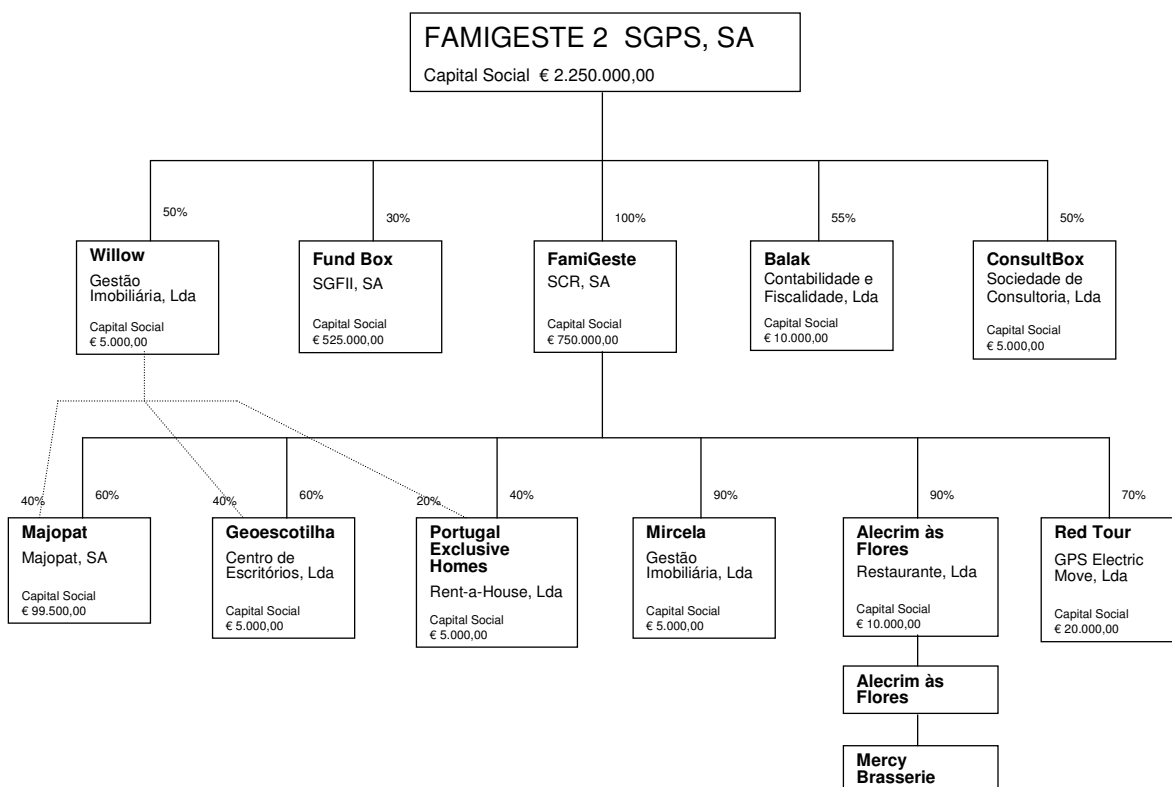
FAMIGESTE 2 SGPS, SA
Capital Social € 2.250.000,00

50%

Willow
Gestão Imobiliária, Lda
Capital Social
€ 5.000,00

30%

Fund Box
SGFII, SA
Capital Social
€ 525.000,00

100%

FamiGeste
SCR, SA
Capital Social
€ 750.000,00

55%

Balak
Contabilidade e Fiscalidade, Lda
Capital Social
€ 10.000,00

50%

ConsultBox
Sociedade de Consultoria, Lda
Capital Social
€ 5.000,00

40%

60%

Majopat
Majopat, SA
Capital Social
€ 99.500,00

40%

60%

Geoescotilha
Centro de Escritórios, Lda
Capital Social
€ 5.000,00

20%

40%

Portugal Exclusive Homes
Rent-a-House, Lda
Capital Social
€ 5.000,00

90%

Mircela
Gestão Imobiliária, Lda
Capital Social
€ 5.000,00

90%

Alecrim às Flores
Restaurante, Lda
Capital Social
€ 10.000,00

70%

Red Tour
GPS Electric Move, Lda
Capital Social
€ 20.000,00

Alecrim às Flores

Mercy Brasserie